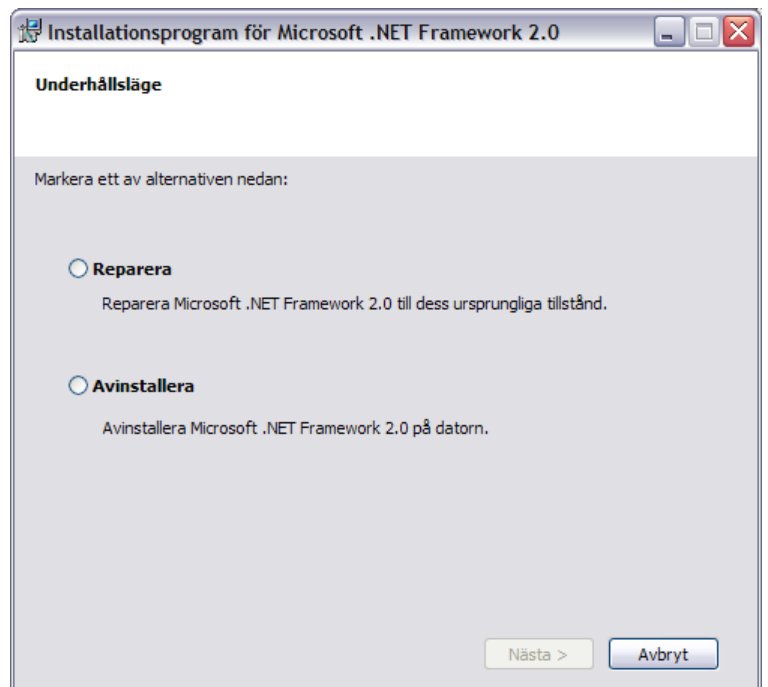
Installationsprogram för Microsoft .NET Framework 2.0

Underhållsläge

Markera ett av alternativen nedan:

Reparera

Reparera Microsoft .NET Framework 2.0 till dess ursprungliga tillstånd.

Avinstallera

Avinstallera Microsoft .NET Framework 2.0 på datorn.

Nästa >

Avbryt